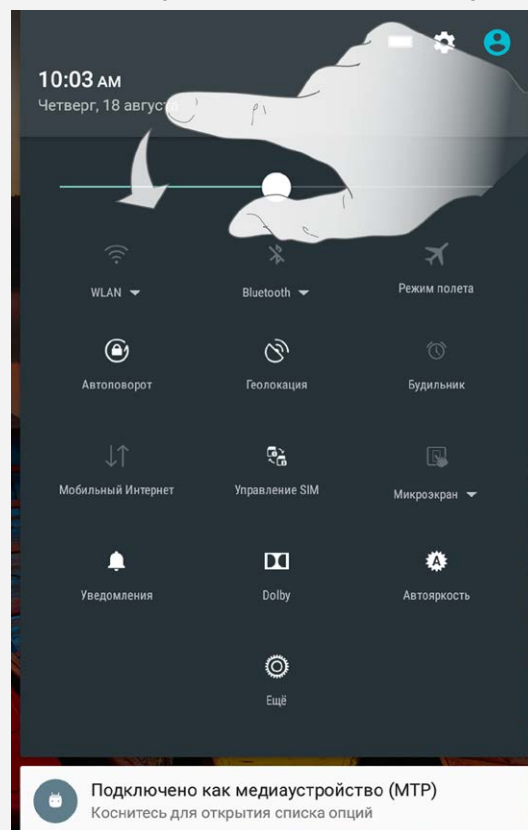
10:03 AM
Четверг, 18 августа

WLAN
Bluetooth
Режим полета
Автоповорот
Геолокация
Будильник
Мобильный Интернет
Управление SIM
Микроэкран
Уведомления
Dolby
Автояркость
Ещё

Подключено как медиаустройство (MTP)
Коснитесь для открытия списка опций